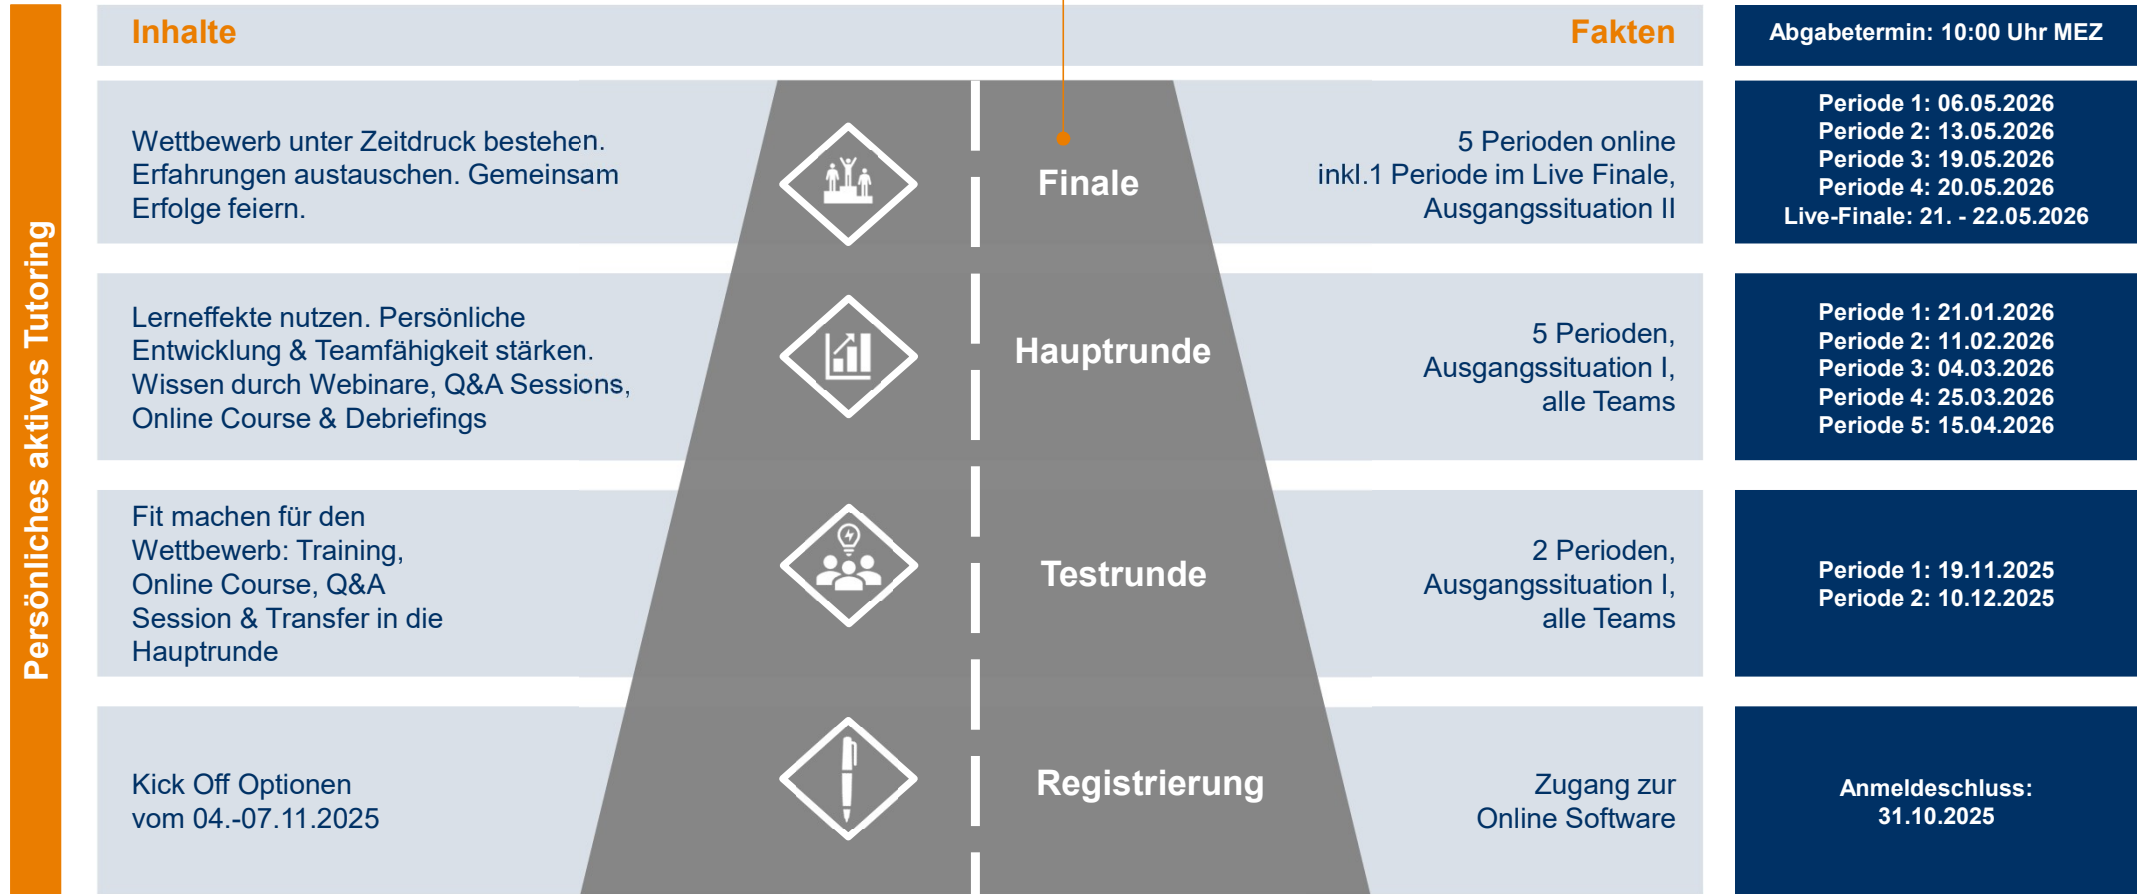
Persönliches aktives Tutoring

Inhalte

Fakten

Abgabetermin: 10:00 Uhr MEZ

Wettbewerb unter Zeitdruck bestehen. Erfahrungen austauschen. Gemeinsam Erfolge feiern.

Finale

5 Perioden online inkl.1 Periode im Live Finale, Ausgangssituation II

Periode 1: 06.05.2026
Periode 2: 13.05.2026
Periode 3: 19.05.2026
Periode 4: 20.05.2026
Live-Finale: 21. - 22.05.2026

Lerneffekte nutzen. Persönliche Entwicklung & Teamfähigkeit stärken. Wissen durch Webinare, Q&A Sessions, Online Course & Debriefings

Hauptrunde

5 Perioden, Ausgangssituation I, alle Teams

Periode 1: 21.01.2026
Periode 2: 11.02.2026
Periode 3: 04.03.2026
Periode 4: 25.03.2026
Periode 5: 15.04.2026

Fit machen für den Wettbewerb: Training, Online Course, Q&A Session & Transfer in die Hauptrunde

Testrunde

2 Perioden, Ausgangssituation I, alle Teams

Periode 1: 19.11.2025
Periode 2: 10.12.2025

Kick Off Optionen vom 04.-07.11.2025

Registrierung

Zugang zur Online Software

Anmeldeschluss: 31.10.2025